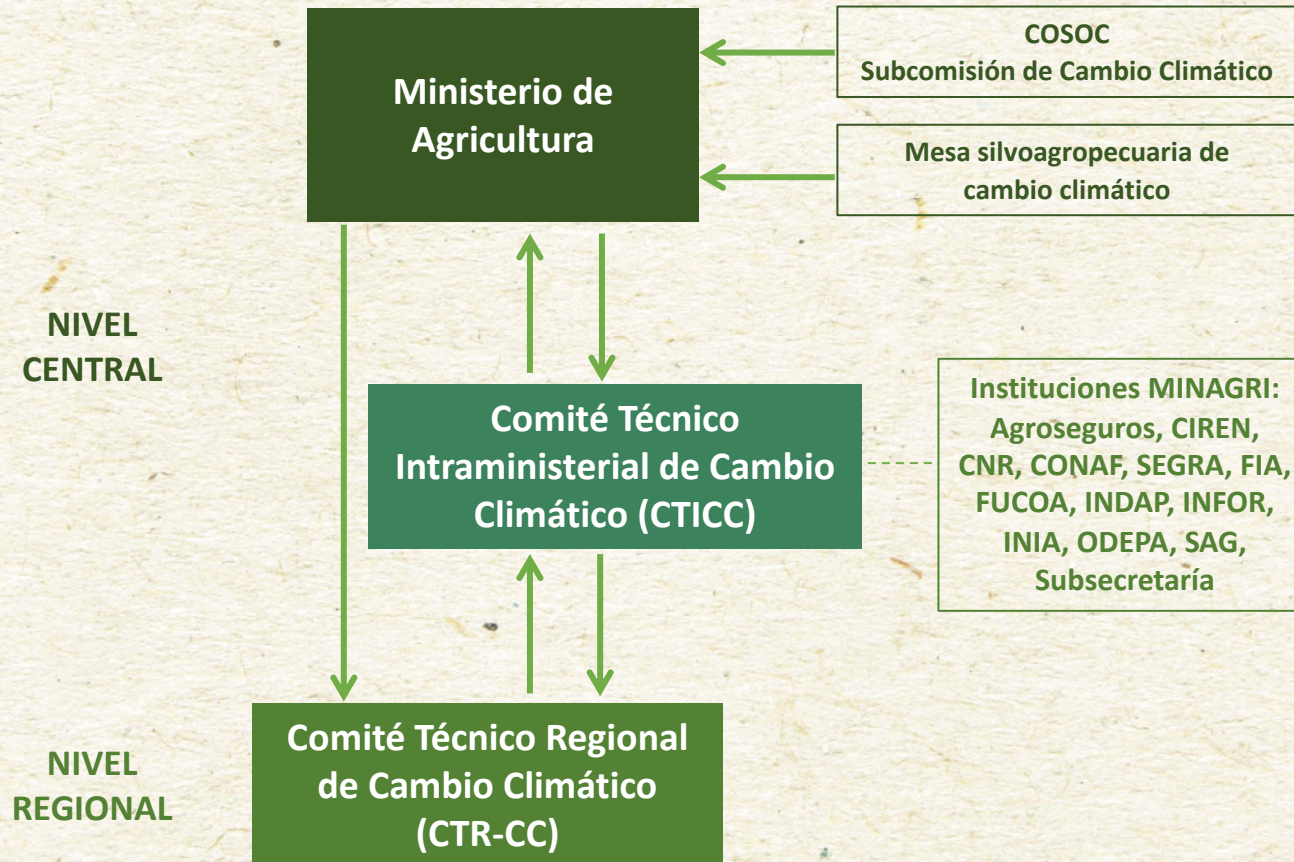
Ministerio de Agricultura

COSOC
Subcomisión de Cambio Climático

Mesa silvoagropecuaria de cambio climático

NIVEL CENTRAL

Comité Técnico Intraministerial de Cambio Climático (CTICC)

Instituciones MINAGRI: Agroseguros, CIREN, CNR, CONAF, SEGRA, FIA, FUCOA, INDAP, INFOR, INIA, ODEPA, SAG, Subsecretaría

NIVEL REGIONAL

Comité Técnico Regional de Cambio Climático (CTR-CC)